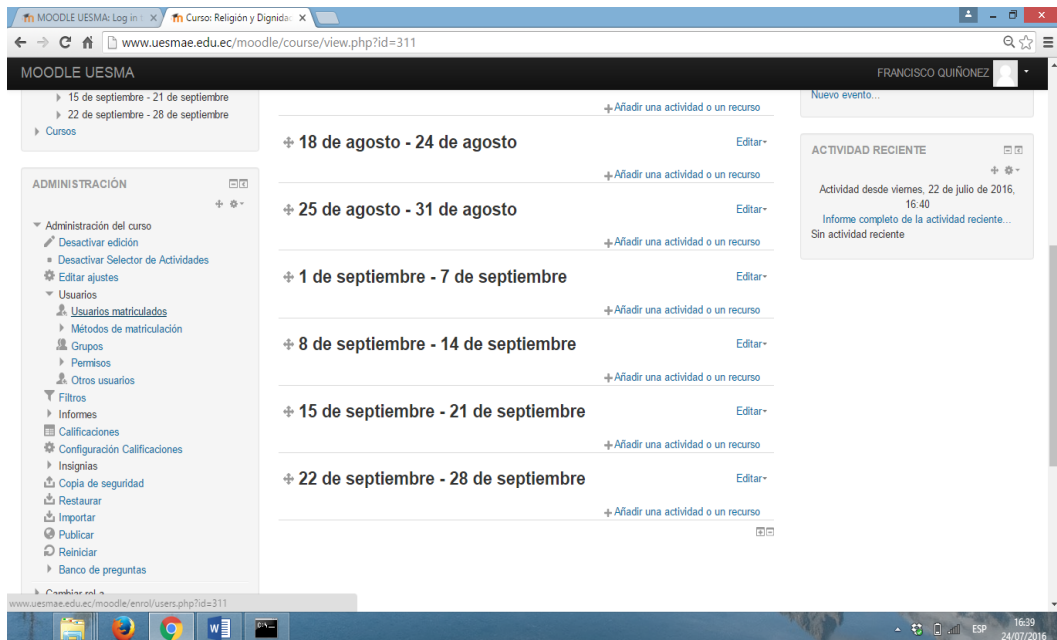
MOODLE UESMA: Log in t ×
Curso: Religión y Dignida ×

www.uesmae.edu.ec/moodle/course/view.php?id=311

MOODLE UESMA
FRANCISCO QUIÑONEZ

15 de septiembre - 21 de septiembre
22 de septiembre - 28 de septiembre
Cursos

ADMINISTRACIÓN

Administración del curso
Desactivar edición
Desactivar Selector de Actividades
Editar ajustes
Usuarios
Usuarios matriculados
Métodos de matriculación
Grupos
Permisos
Otros usuarios
Filtros
Informes
Calificaciones
Configuración Calificaciones
Insignias
Copia de seguridad
Restaurar
Importar
Publicar
Reiniciar
Banco de preguntas
Cambiar rol a...

www.uesmae.edu.ec/moodle/enrol/users.php?id=311

Añadir una actividad o un recurso

18 de agosto - 24 de agosto
Editar
Añadir una actividad o un recurso

25 de agosto - 31 de agosto
Editar
Añadir una actividad o un recurso

1 de septiembre - 7 de septiembre
Editar
Añadir una actividad o un recurso

8 de septiembre - 14 de septiembre
Editar
Añadir una actividad o un recurso

15 de septiembre - 21 de septiembre
Editar
Añadir una actividad o un recurso

22 de septiembre - 28 de septiembre
Editar
Añadir una actividad o un recurso

Nuevo evento...

ACTIVIDAD RECIENTE
Actividad desde viernes, 22 de julio de 2016, 16:40
Informe completo de la actividad reciente...
Sin actividad reciente

ESP 16:39 24/07/2016